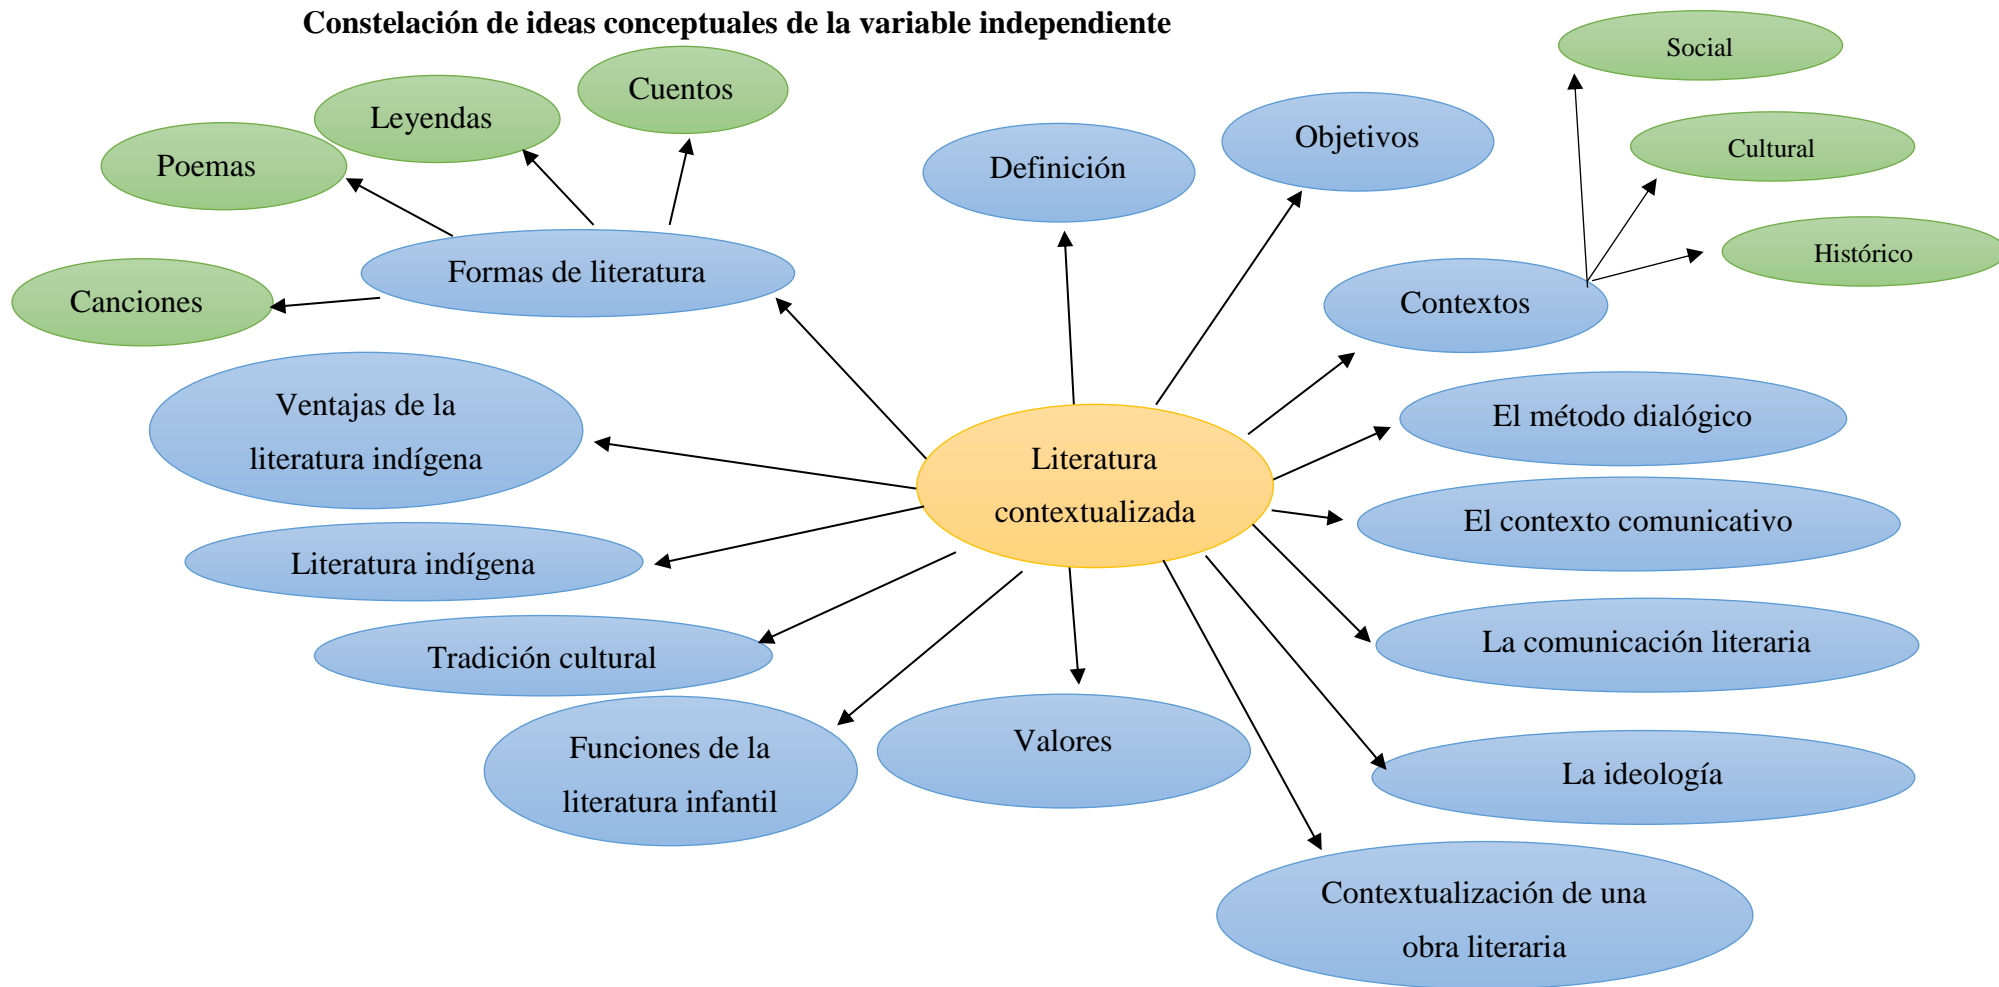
Constelación de ideas conceptuales de la variable independiente

Social

Cuentos

Leyendas

Poemas

Objetivos

Cultural

Definición

Histórico

Formas de literatura

Canciones

Contextos

Ventajas de la literatura indígena

El método dialógico

Literatura contextualizada

El contexto comunicativo

Literatura indígena

Tradición cultural

La comunicación literaria

Funciones de la literatura infantil

Valores

La ideología

Contextualización de una obra literaria